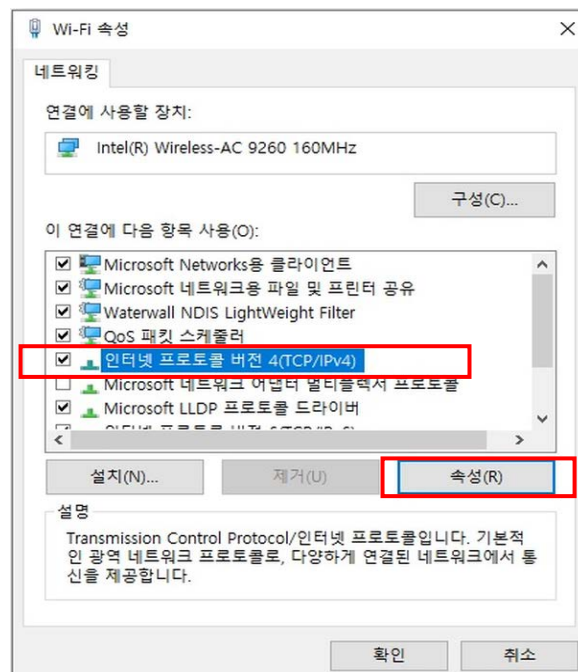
Wi-Fi 속성

네트워킹

연결에 사용할 장치:

Intel(R) Wireless-AC 9260 160MHz

구성(C)...

이 연결에 다음 항목 사용(O):

Microsoft Networks용 클라이언트
Microsoft 네트워크용 파일 및 프린터 공유
Waterwall NDIS LightWeight Filter
QoS 패킷 스케줄러
인터넷 프로토콜 버전 4(TCP/IPv4)
Microsoft 네트워크 어댑터 멀티플렉서 프로토콜
Microsoft LLDP 프로토콜 드라이버
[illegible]

설치(N)... 제거(U) 속성(R)

설명
Transmission Control Protocol/인터넷 프로토콜입니다. 기본적인 광역 네트워크 프로토콜로, 다양하게 연결된 네트워크에서 통신을 제공합니다.

확인 취소